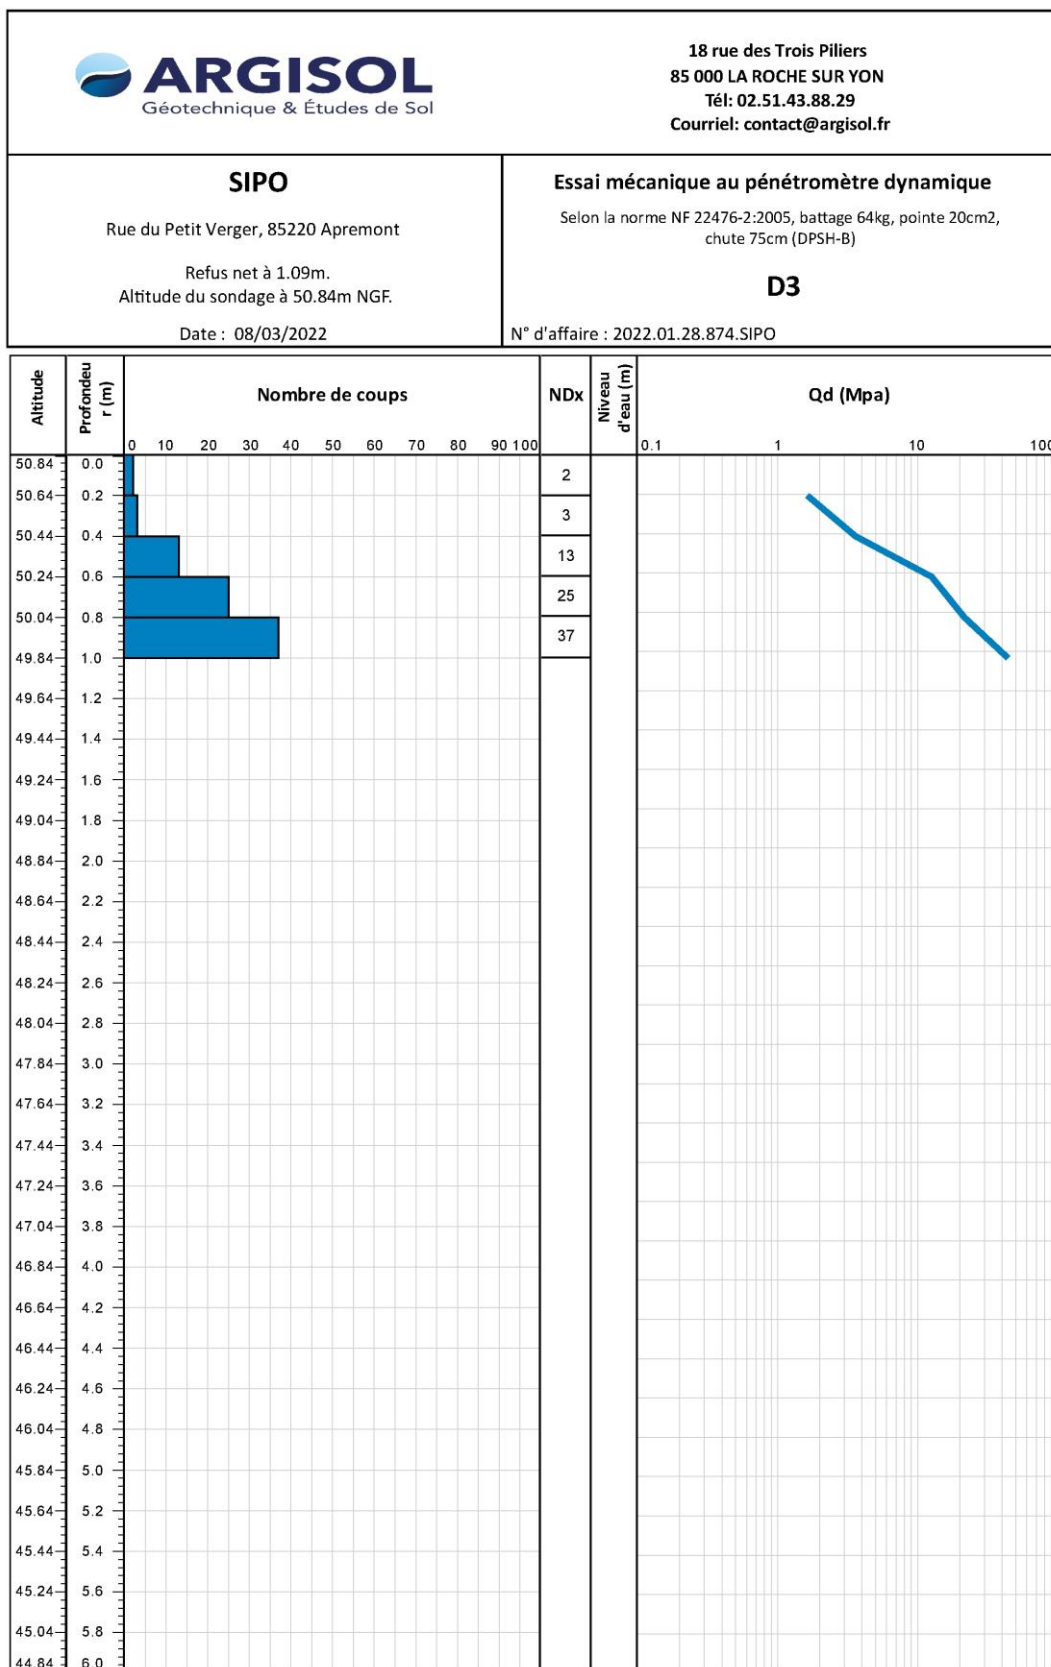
ARGISOL
Géotechnique & Études de Sol

18 rue des Trois Piliers
85 000 LA ROCHE SUR YON
Tél: 02.51.43.88.29
Courriel: contact@argisol.fr

SIPO

Rue du Petit Verger, 85220 Apremont

Refus net à 1.09m.
Altitude du sondage à 50.84m NGF.

Date : 08/03/2022

Essai mécanique au pénétromètre dynamique

Selon la norme NF 22476-2:2005, battage 64kg, pointe 20cm2, chute 75cm (DPSH-B)

D3

N° d'affaire : 2022.01.28.874.SIPO

| Altitude | Profondeur (m) | Nombre de coups | NDx | Niveau d'eau (m) | Qd (Mpa) |
|---|---|---|---|---|---|
| 50.84 | 0.0 | | 2 | | |
| 50.64 | 0.2 | | 3 | | |
| 50.44 | 0.4 | | 13 | | |
| 50.24 | 0.6 | | 25 | | |
| 50.04 | 0.8 | | 37 | | |
| 49.84 | 1.0 | | | | |
| 49.64 | 1.2 | | | | |
| 49.44 | 1.4 | | | | |
| 49.24 | 1.6 | | | | |
| 49.04 | 1.8 | | | | |
| 48.84 | 2.0 | | | | |
| 48.64 | 2.2 | | | | |
| 48.44 | 2.4 | | | | |
| 48.24 | 2.6 | | | | |
| 48.04 | 2.8 | | | | |
| 47.84 | 3.0 | | | | |
| 47.64 | 3.2 | | | | |
| 47.44 | 3.4 | | | | |
| 47.24 | 3.6 | | | | |
| 47.04 | 3.8 | | | | |
| 46.84 | 4.0 | | | | |
| 46.64 | 4.2 | | | | |
| 46.44 | 4.4 | | | | |
| 46.24 | 4.6 | | | | |
| 46.04 | 4.8 | | | | |
| 45.84 | 5.0 | | | | |
| 45.64 | 5.2 | | | | |
| 45.44 | 5.4 | | | | |
| 45.24 | 5.6 | | | | |
| 45.04 | 5.8 | | | | |
| 44.84 | 6.0 | | | | |

0 10 20 30 40 50 60 70 80 90 100

0.1 1 10 100